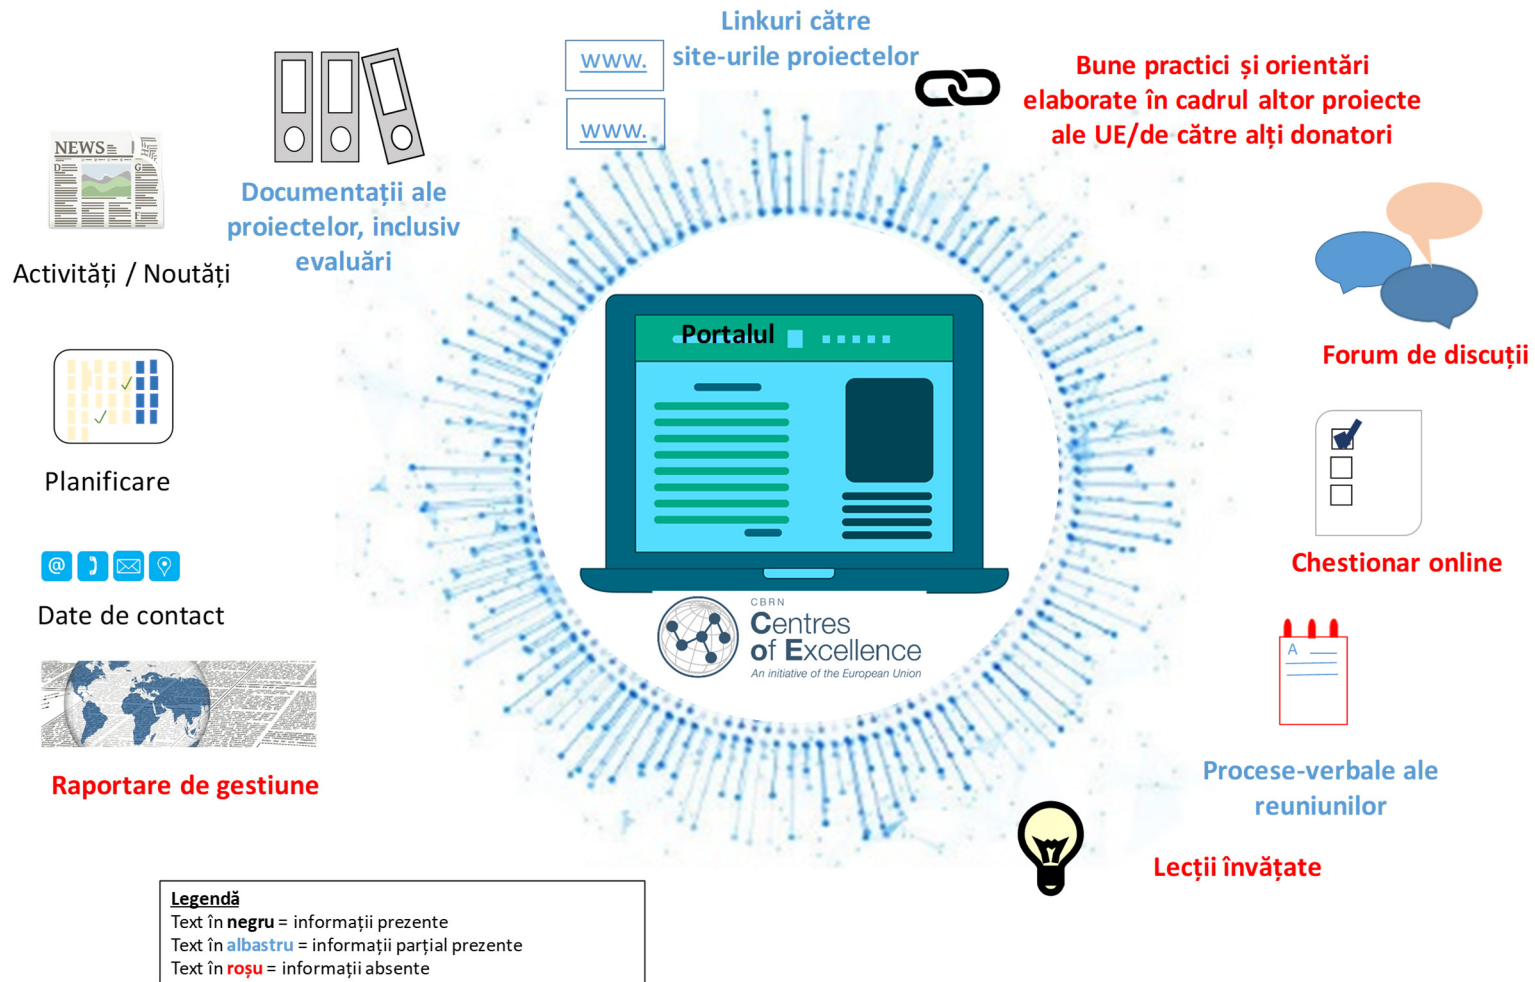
NEWS

Activități / Noutăți

Documentații ale proiectelor, inclusiv evaluări

www.

www.

Linkuri către site-urile proiectelor

Bune practici și orientări elaborate în cadrul altor proiecte ale UE/de către alți donatori

Planificare

Portalul

Forum de discuții

Chestionar online

Date de contact

CBRN
Centres of Excellence
An initiative of the European Union

A

Raportare de gestiune

Procese-verbale ale reuniunilor

Lecții învățate

Legendă
Text în negru = informații prezente
Text în albastru = informații parțial prezente
Text în roșu = informații absente